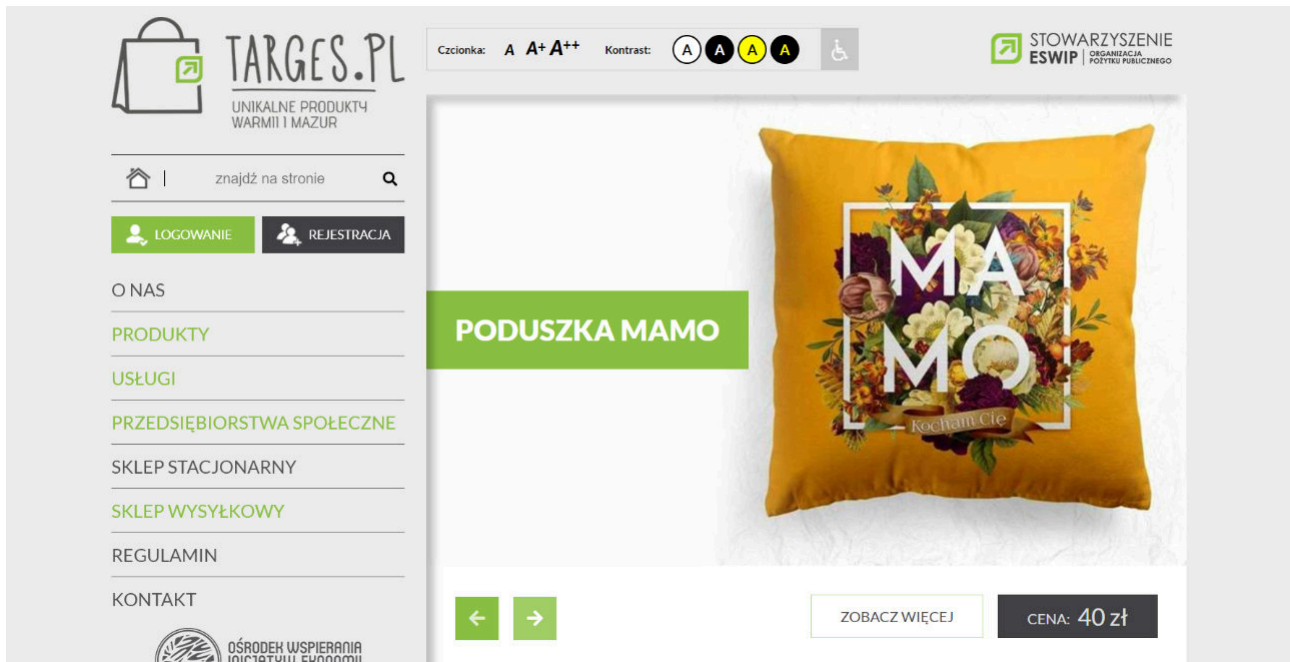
TARGES.PL
UNIKALNE PRODUKTY WARMII I MAZUR

Czcionka: A A+ A++ Kontrast: A A A A

STOWARZYSZENIE ESWIP | ORGANIZACJA POŻYTKU PUBLICZNEGO

znajdź na stronie

LOGOWANIE
REJESTRACJA

O NAS
PRODUKTY
USŁUGI
PRZEDSIĘBIORSTWA SPOŁECZNE
SKLEP STACJONARNY
SKLEP WYSYŁKOWY
REGULAMIN
KONTAKT

OŚRODEK WSPIERANIA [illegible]

PODUSZKA MAMO

MA
MO
Kocham Cię

ZOBACZ WIĘCEJ
CENA: 40 zł